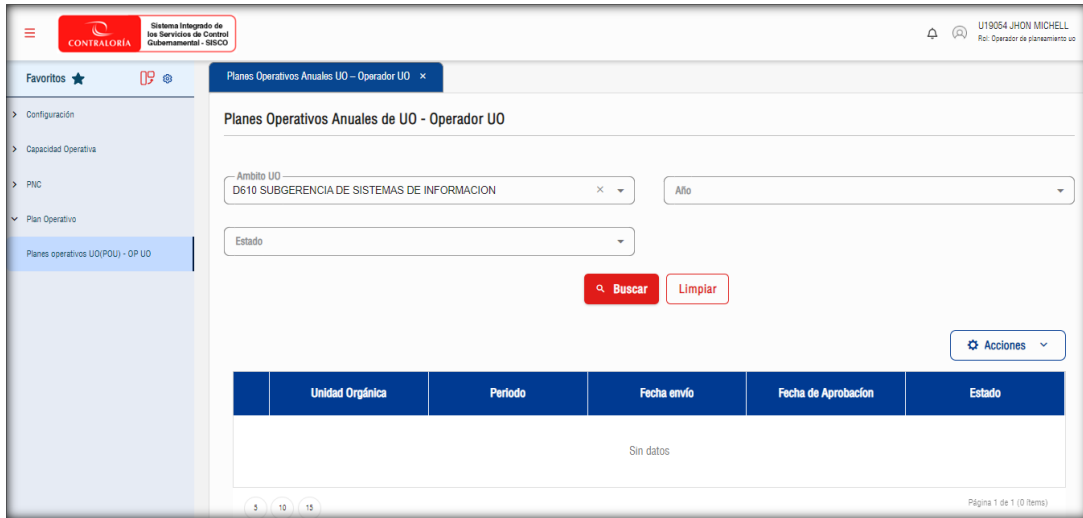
CONTRALORÍA
Sistema Integrado de los Servicios de Control Gubernamental - SISCO

U19054 JHON MICHELL
Rol: Operador de planeamiento uo

Favoritos

> Configuración
> Capacidad Operativa
> PNC
Plan Operativo
Planes operativos UO(POU) - OP UO

Planes Operativos Anuales UO – Operador UO ×

Planes Operativos Anuales de UO - Operador UO

Ambito UO
D610 SUBGERENCIA DE SISTEMAS DE INFORMACION

Año

Estado

Buscar
Limpiar

Acciones

|  | Unidad Orgánica | Periodo | Fecha envío | Fecha de Aprobacíon | Estado |
|---|---|---|---|---|---|
| Sin datos | | | | | |

5 10 15

Página 1 de 1 (0 ítems)